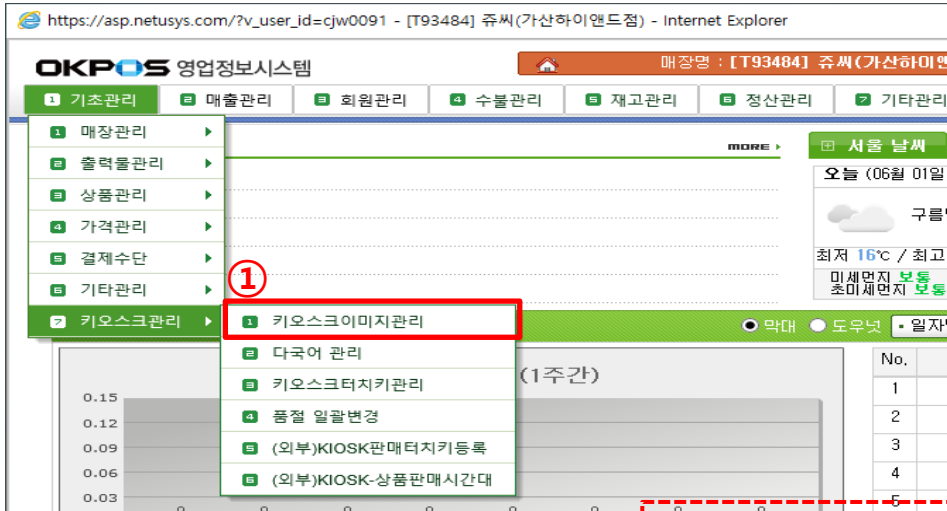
https://asp.netusys.com/?v_user_id=cjw0091 - [T93484] 쥬씨(가산하이앤드점) - Internet Explorer

OKPOS 영업정보시스템

매장명 : [T93484] 쥬씨(가산하이앤

1 기초관리
2 매출관리
3 회원관리
4 수불관리
5 재고관리
6 정산관리
7 기타관리

1 매장관리
2 출력물관리
3 상품관리
4 가격관리
5 결제수단
6 기타관리
7 키오스크관리

①

1 키오스크이미지관리
2 다국어 관리
3 키오스크터치키관리
4 품절 일괄변경
5 (외부)KIOSK판매터치키등록
6 (외부)KIOSK-상품판매시간대

MORE

서울 날씨
오늘 (06월 01일
구름
최저 16℃ / 최고
미세먼지 보통
초미세먼지 보통

막대 도우넛 일자

(1주간)

0.15
0.12
0.09
0.06
0.03

| No. |
|---|
| 1 |
| 2 |
| 3 |
| 4 |
| 5 |